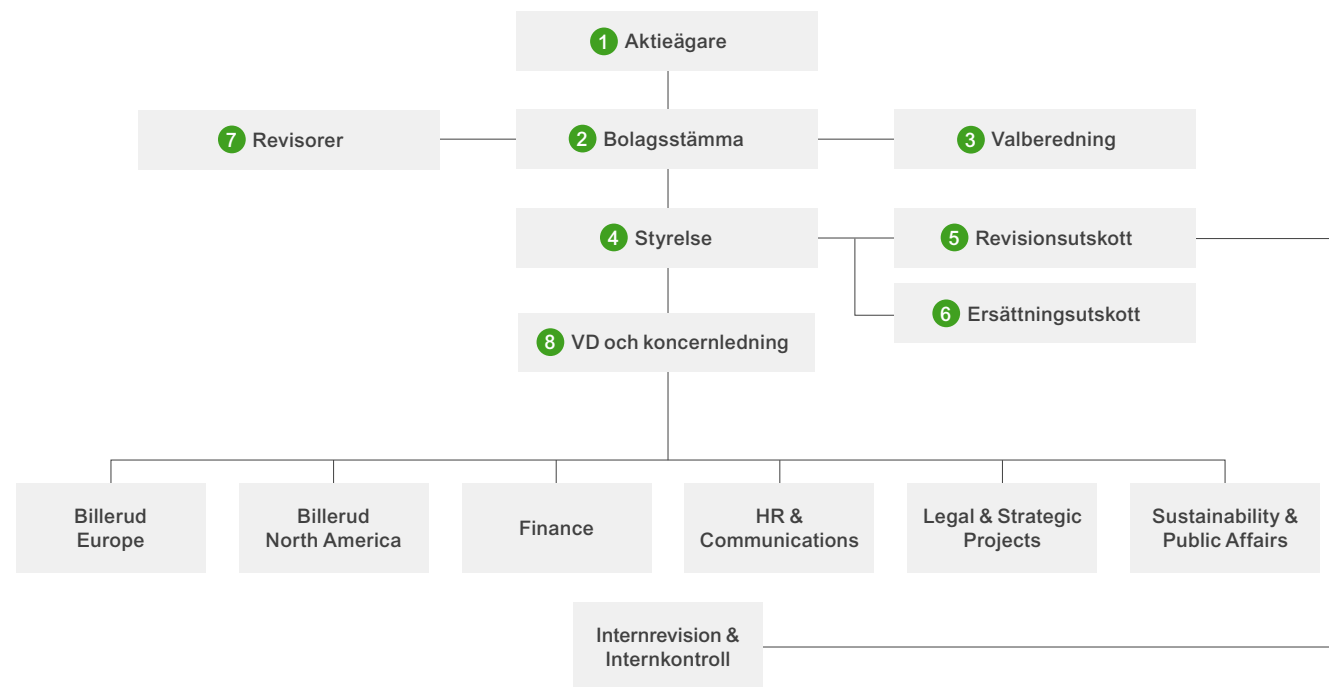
1 Aktieägare

7 Revisorer

2 Bolagsstämma

3 Valberedning

4 Styrelse

5 Revisionsutskott

6 Ersättningsutskott

8 VD och koncernledning

Billerud Europe

Billerud North America

Finance

HR & Communications

Legal & Strategic Projects

Sustainability & Public Affairs

Internrevision & Internkontroll